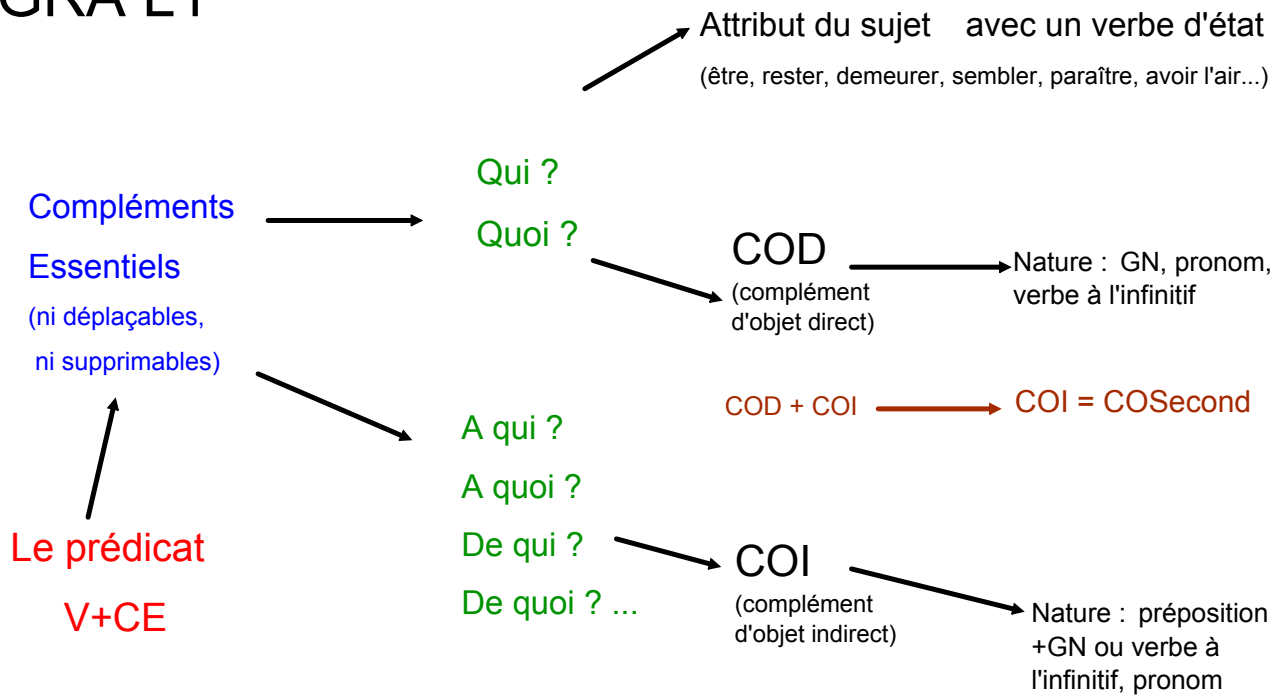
GRA E1

Attribut du sujet avec un verbe d'état
(être, rester, demeurer, sembler, paraître, avoir l'air...)

Compléments
Essentiels
(ni déplaçables,
ni supprimables)

Qui ?
Quoi ?

COD
(complément d'objet direct)

Nature : GN, pronom, verbe à l'infinitif

COD + COI

COI = COSecond

A qui ?
A quoi ?
De qui ?
De quoi ? ...

Le prédicat
V+CE

COI
(complément d'objet indirect)

Nature : préposition +GN ou verbe à l'infinitif, pronom